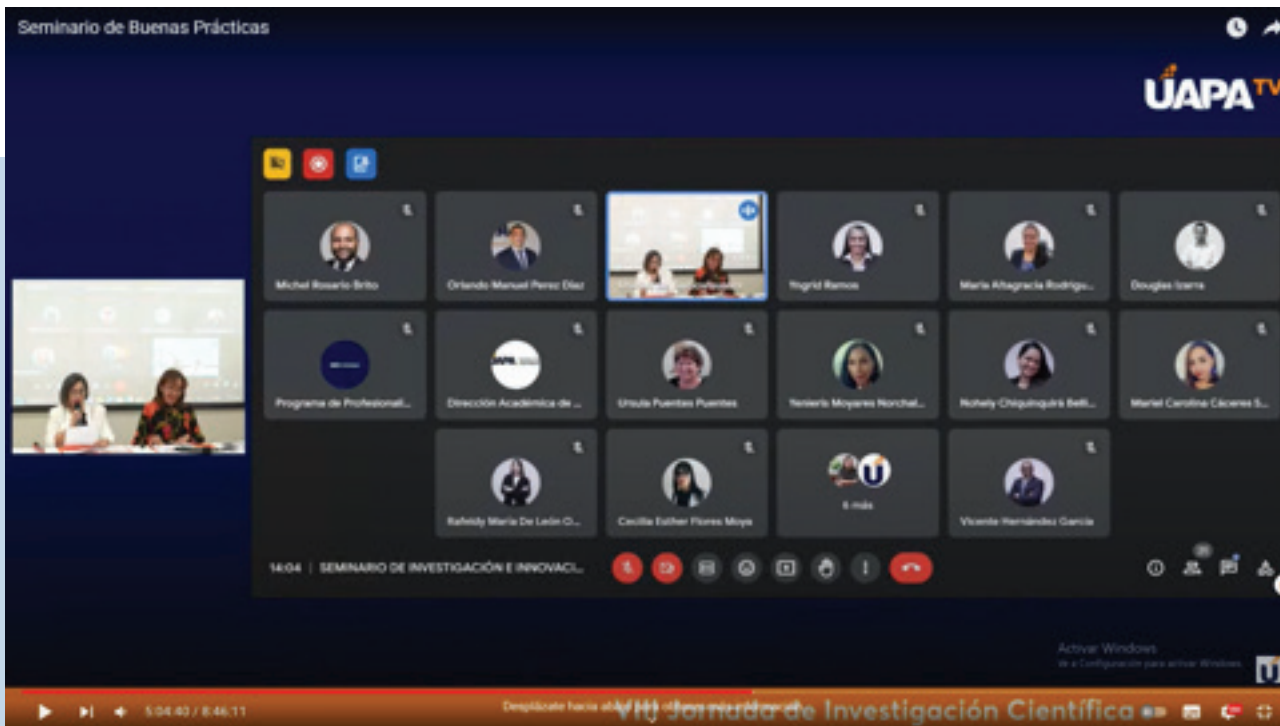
Seminario de Buenas Prácticas

UAPA TV

Michel Rosario Brito

Orlando Manuel Perez Diaz

Yngrid Ramos

Maria Altagracia Rodrigu...

Douglas Izarra

Programa de Profesionali...

Dirección Académica de ...

Ursula Puentes Puentes

Yenieris Moyares Norchal...

Nohely Chiquinquirá Belli...

Mariel Carolina Cáceres S...

Rafeldy María De León O...

Cecilia Esther Flores Moya

6 más

Vicente Hernández García

14:04 | SEMINARIO DE INVESTIGACIÓN E INNOVACI...

Activar Windows
Ve a Configuración para activar Windows.

5:04:40 / 8:46:11

Desplázate hacia ab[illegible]

VIII Jornada de Investigación Científica